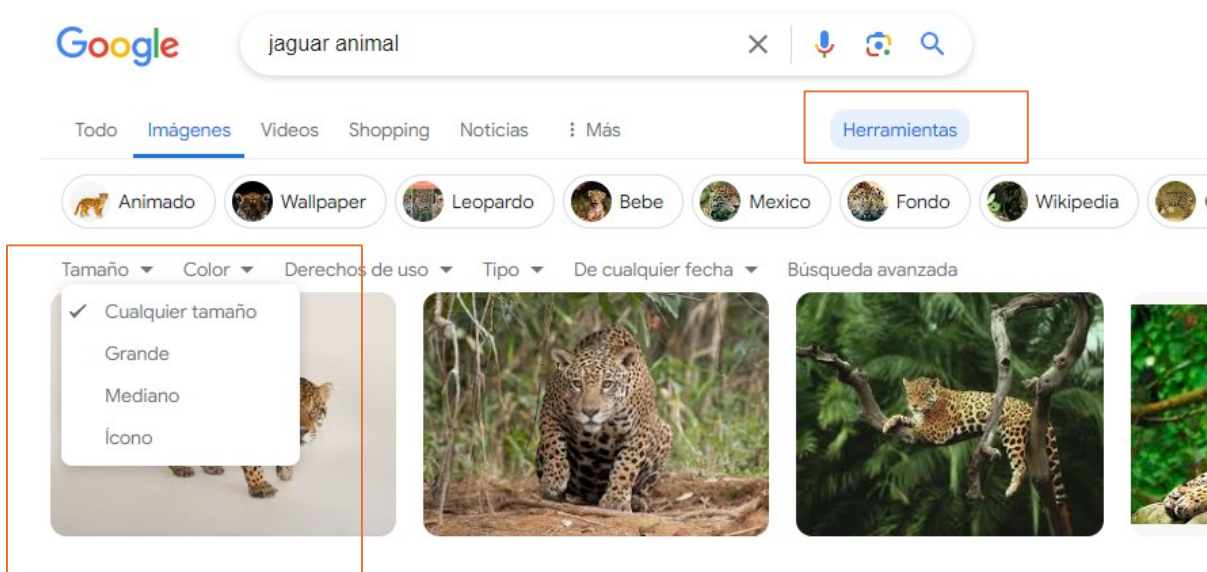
Google

jaguar animal

Todo Imágenes Videos Shopping Noticias ⋮ Más

Herramientas

Animado Wallpaper Leopardo Bebe Mexico Fondo Wikipedia

Tamaño Color Derechos de uso Tipo De cualquier fecha Búsqueda avanzada

✓ Cualquier tamaño
Grande
Mediano
Ícono